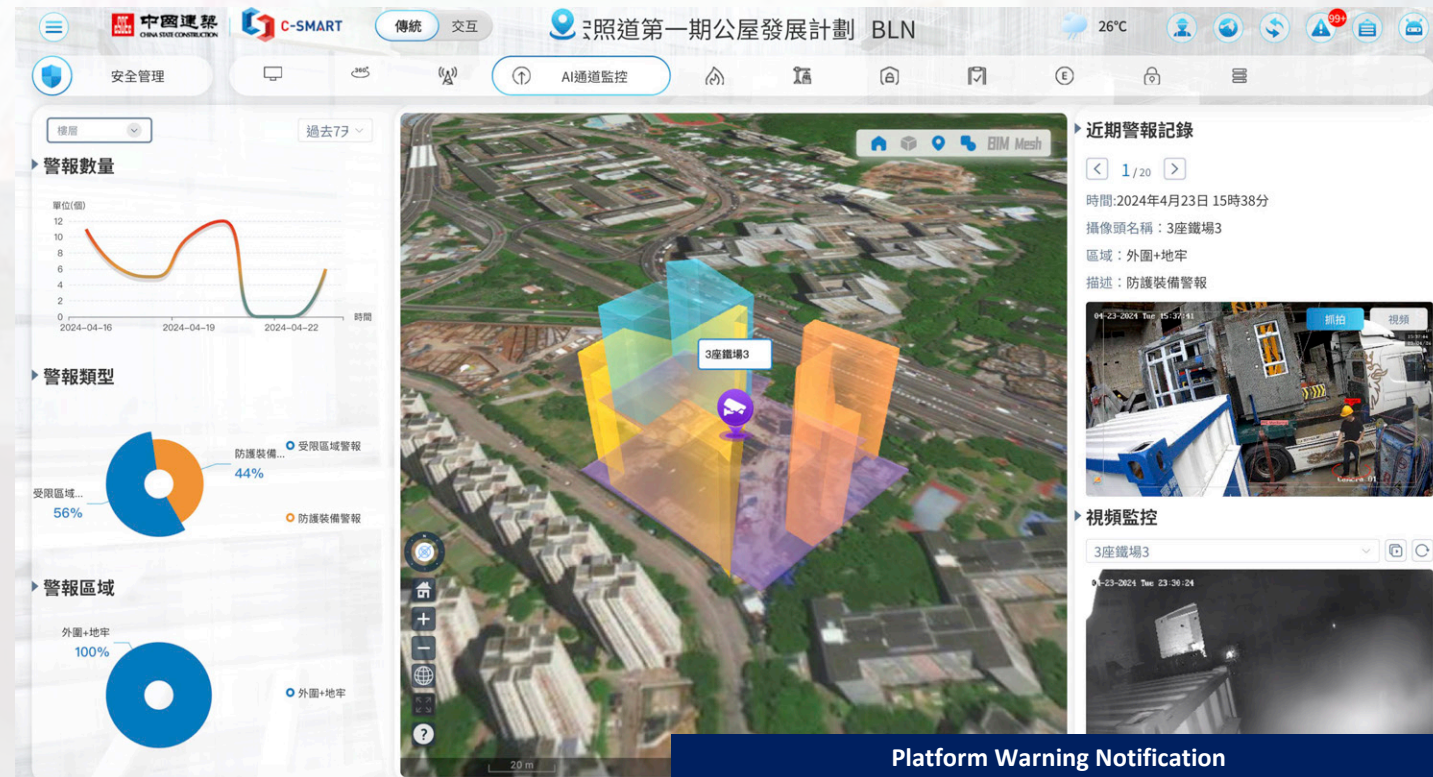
中國建築 CHINA STATE CONSTRUCTION C-SMART 傳統 交互 :照道第一期公屋發展計劃 BLN 26°C 99+

安全管理 AI通道監控

樓層 過去7天

警報數量

單位(個)

| 12 |
| 10 |
| 8 |
| 6 |
| 4 |
| 2 |
| 0 |

2024-04-16 2024-04-19 2024-04-22 時間

警報類型

防護裝備... 44%

受限區域... 56%

受限區域警報

防護裝備警報

警報區域

外圍+地牢 100%

外圍+地牢

BIM Mesh

3座鐵場3

20 m

近期警報記錄

1/20

時間:2024年4月23日 15時38分

攝像頭名稱：3座鐵場3

區域：外圍+地牢

描述：防護裝備警報

04-23-2024 Tue 15:37:41

抓拍 視頻

視頻監控

3座鐵場3

04-23-2024 Tue 23:36:24

Platform Warning Notification